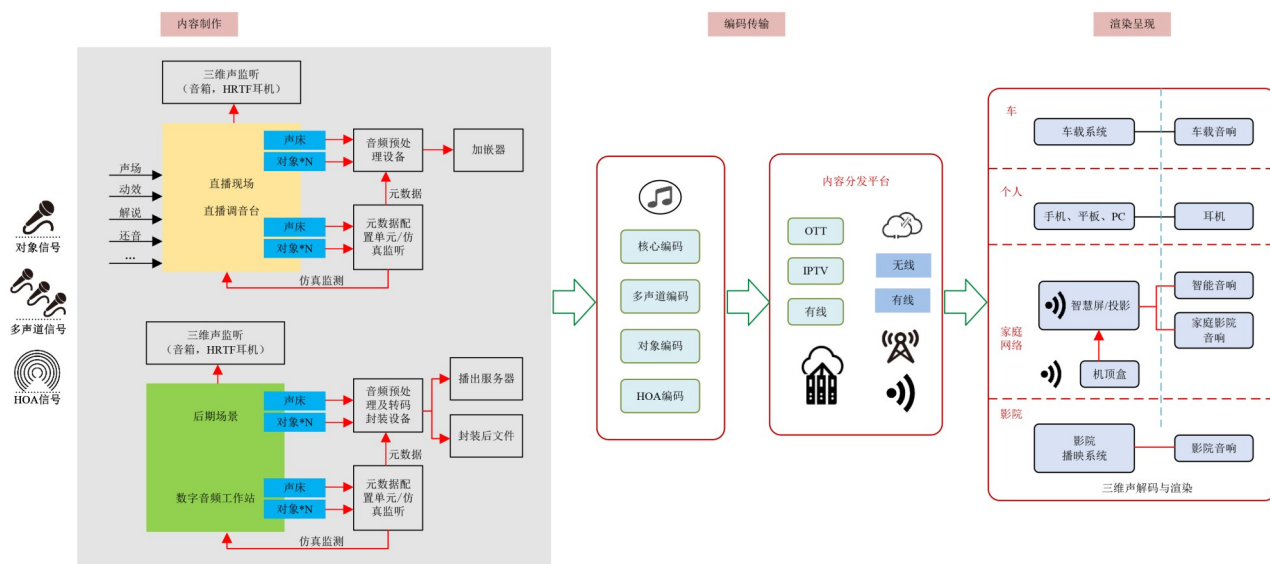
内容制作

编码传输

渲染呈现

对象信号

多声道信号

HOA信号

三维声监听
（音箱，HRTF耳机）

声场
动效
解说
还音
…

直播现场
直播调音台

声床
对象*N

音频预处理设备

加嵌器

元数据

声床
对象*N

元数据配置单元/仿真监听

仿真监测

三维声监听
（音箱，HRTF耳机）

后期场景

声床
对象*N

音频预处理及转码封装设备

播出服务器

封装后文件

元数据

数字音频工作站

声床
对象*N

元数据配置单元/仿真监听

仿真监测

核心编码
多声道编码
对象编码
HOA编码

内容分发平台

OTT
IPTV
有线

无线
有线

车
车载系统
车载音响

个人
手机、平板、PC
耳机

家庭网络
智慧屏/投影
智能音响
家庭影院音响
机顶盒

影院
影院播映系统
影院音响

三维声解码与渲染